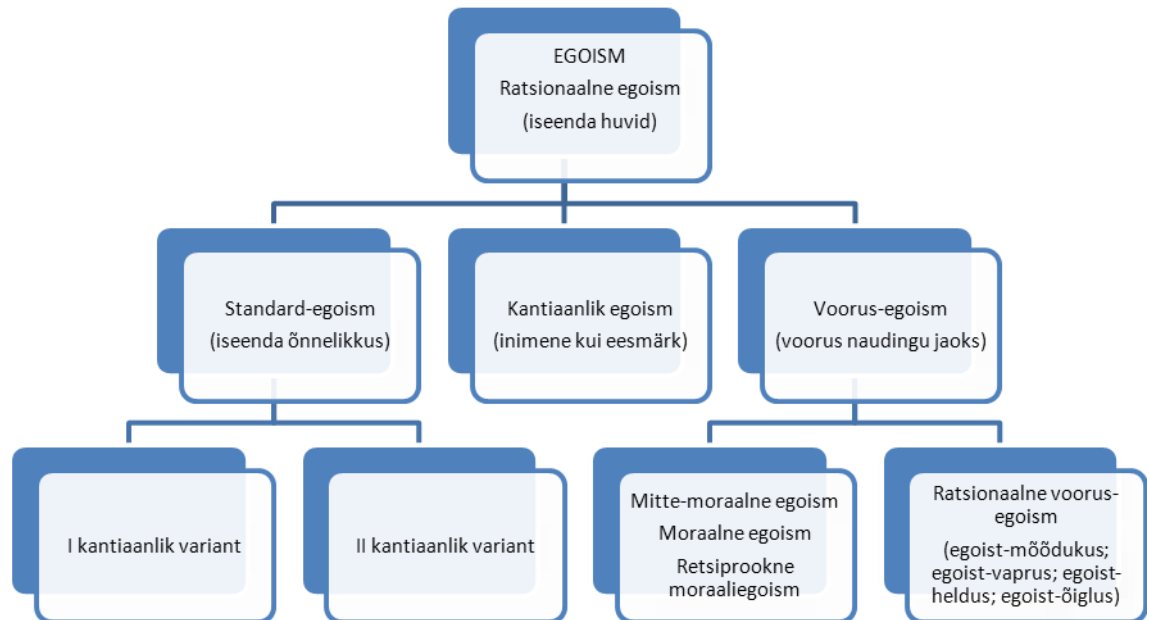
EGOISM
Ratsionaalne egoism
(iseenda huvid)

Standard-egoism
(iseenda õnnelikkus)

Kantiaanlik egoism
(inimene kui eesmärk)

Voorus-egoism
(voorus naudingu jaoks)

I kantiaanlik variant

II kantiaanlik variant

Mitte-moraalne egoism
Moraalne egoism
Retsiprookne moraaliegoism

Ratsionaalne voorus-egoism
(egoist-mõõdukus; egoist-vaprus; egoist-heldus; egoist-õiglus)